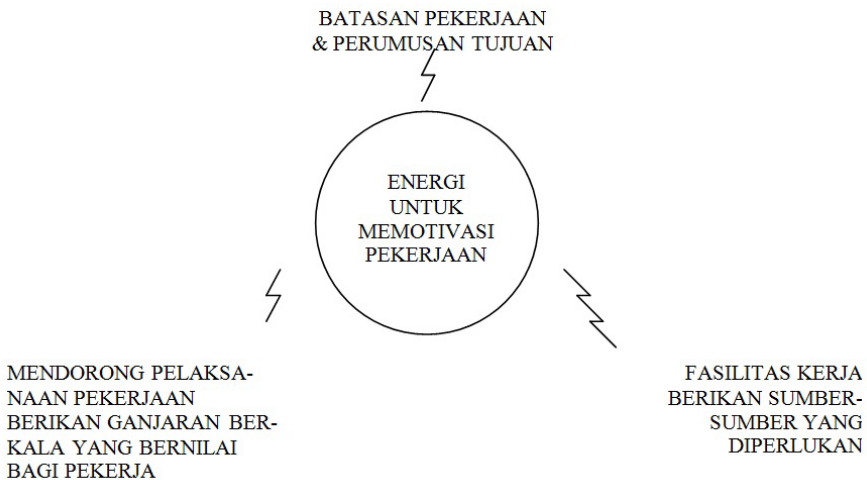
BATASAN PEKERJAAN & PERUMUSAN TUJUAN

ENERGI UNTUK MEMOTIVASI PEKERJAAN

MENDORONG PELAKSANAAN PEKERJAAN BERIKAN GANJARAN BERKALA YANG BERNILAI BAGI PEKERJA

FASILITAS KERJA BERIKAN SUMBER-SUMBER YANG DIPERLUKAN